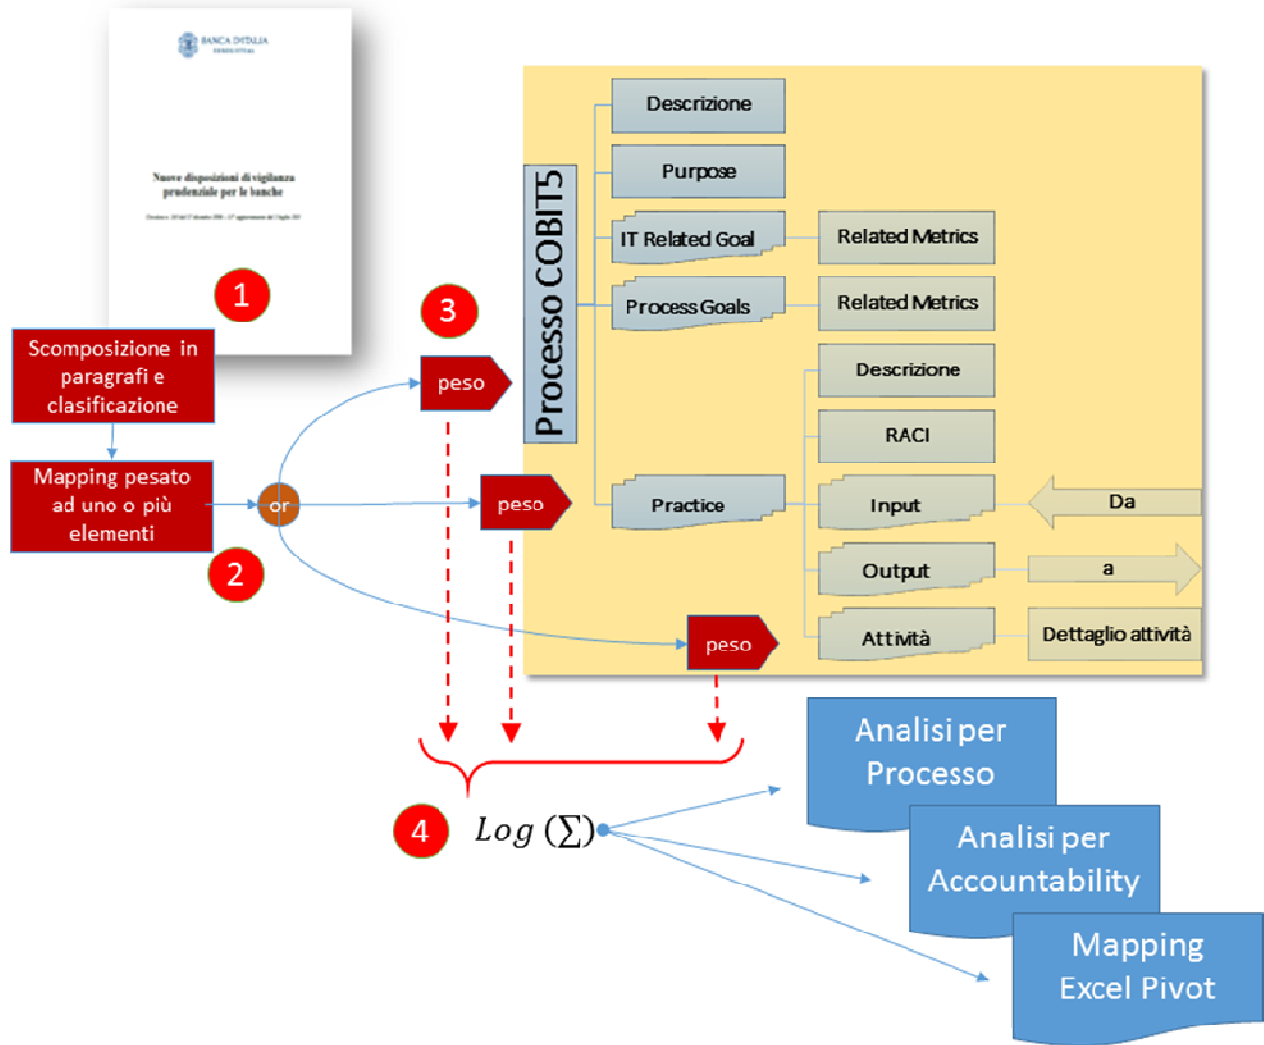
BANCA D'ITALIA
EUROSISTEMA

Nuove disposizioni di vigilanza prudenziale per le banche

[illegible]

1

Scomposizione in paragrafi e clasificazione

Mapping pesato ad uno o più elementi

2

or

3

peso

peso

peso

Processo COBIT5

Descrizione

Purpose

IT Related Goal

Related Metrics

Process Goals

Related Metrics

Descrizione

RACI

Practice

Input

Da

Output

a

Attività

Dettaglio attività

4

$Log\ (\sum)$

Analisi per Processo

Analisi per Accountability

Mapping Excel Pivot